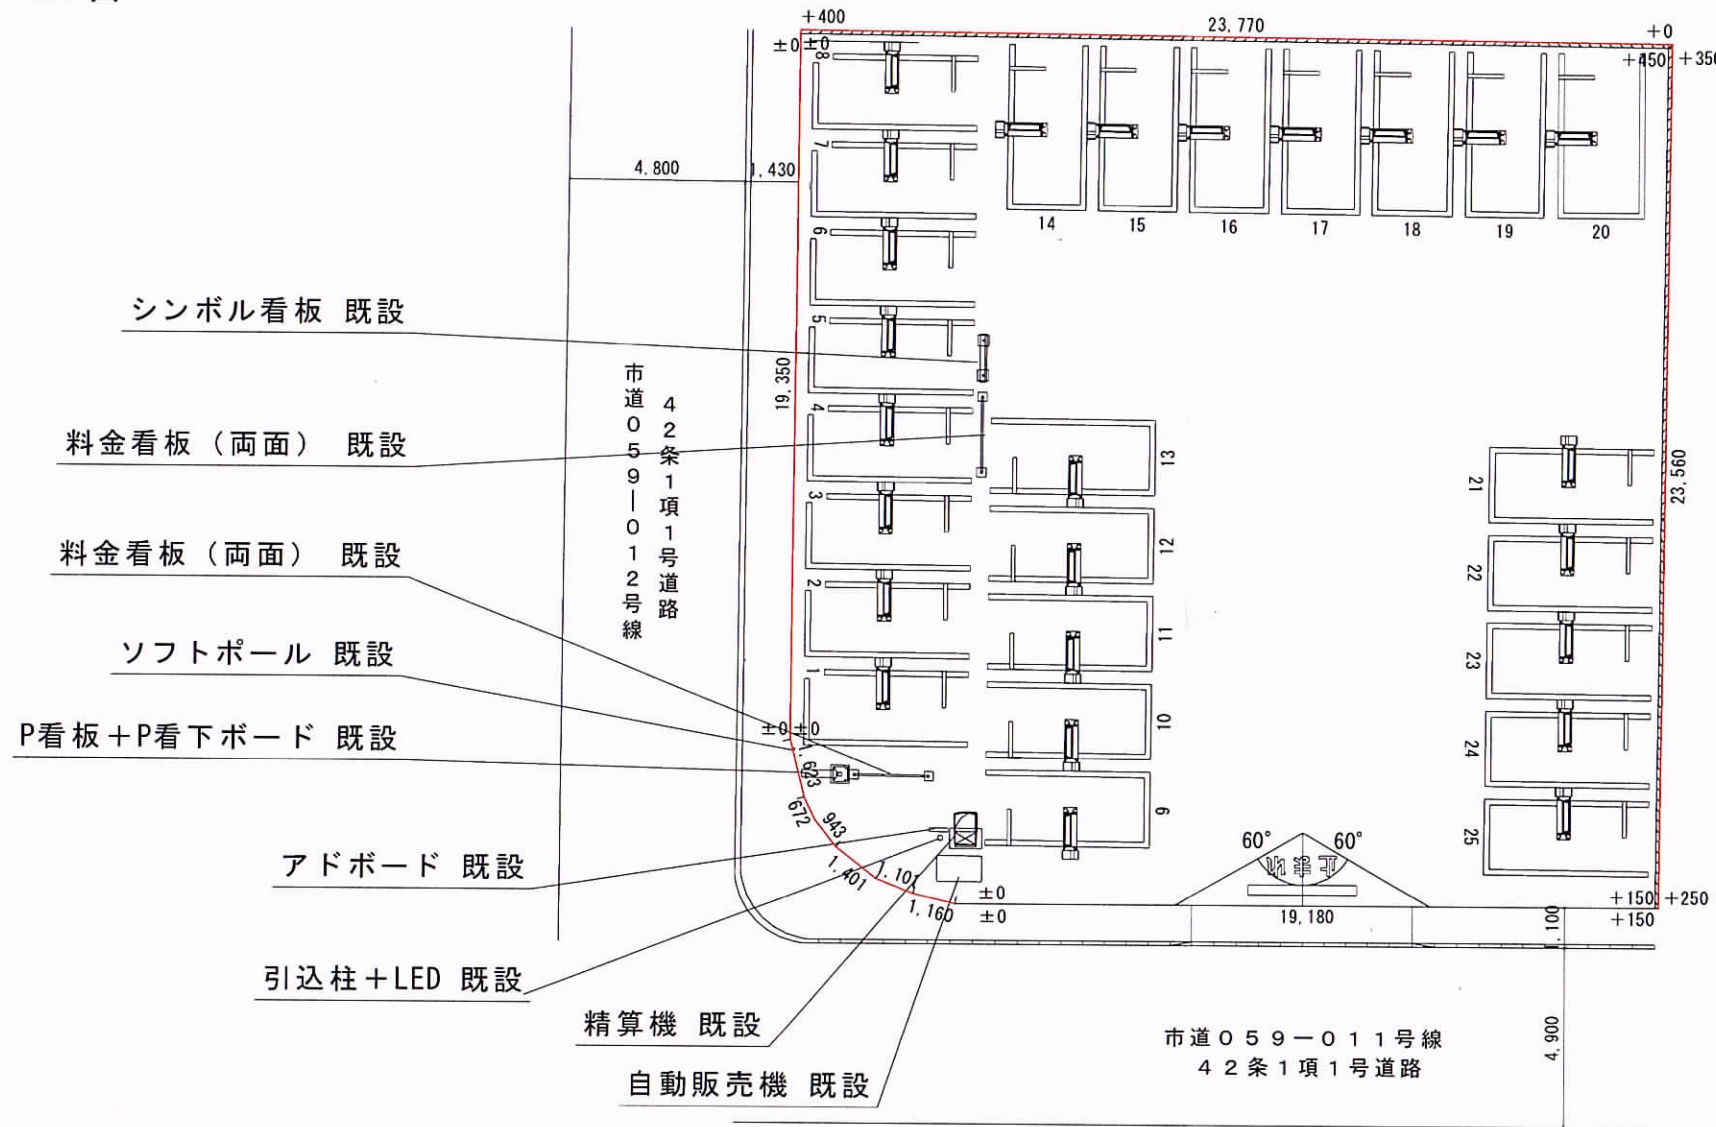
+400
23,770
+0
±0±0
+450
+350
8
7
6
5
4
3
2
1
14
15
16
17
18
19
20
4,800
1,430
シンボル看板 既設
19,350
市道059—012号線
42条1項1号道路
料金看板（両面） 既設
13
12
11
10
9
21
22
23
24
25
23,560
料金看板（両面） 既設
ソフトポール 既設
±0 ±0
P看板+P看下ボード 既設
1,623
672
943
60°
60°
アドボード 既設
1,401
1,101
±0
+150
+250
1,160
±0
19,180
100
+150
引込柱+LED 既設
精算機 既設
市道059—011号線
42条1項1号道路
4,900
自動販売機 既設